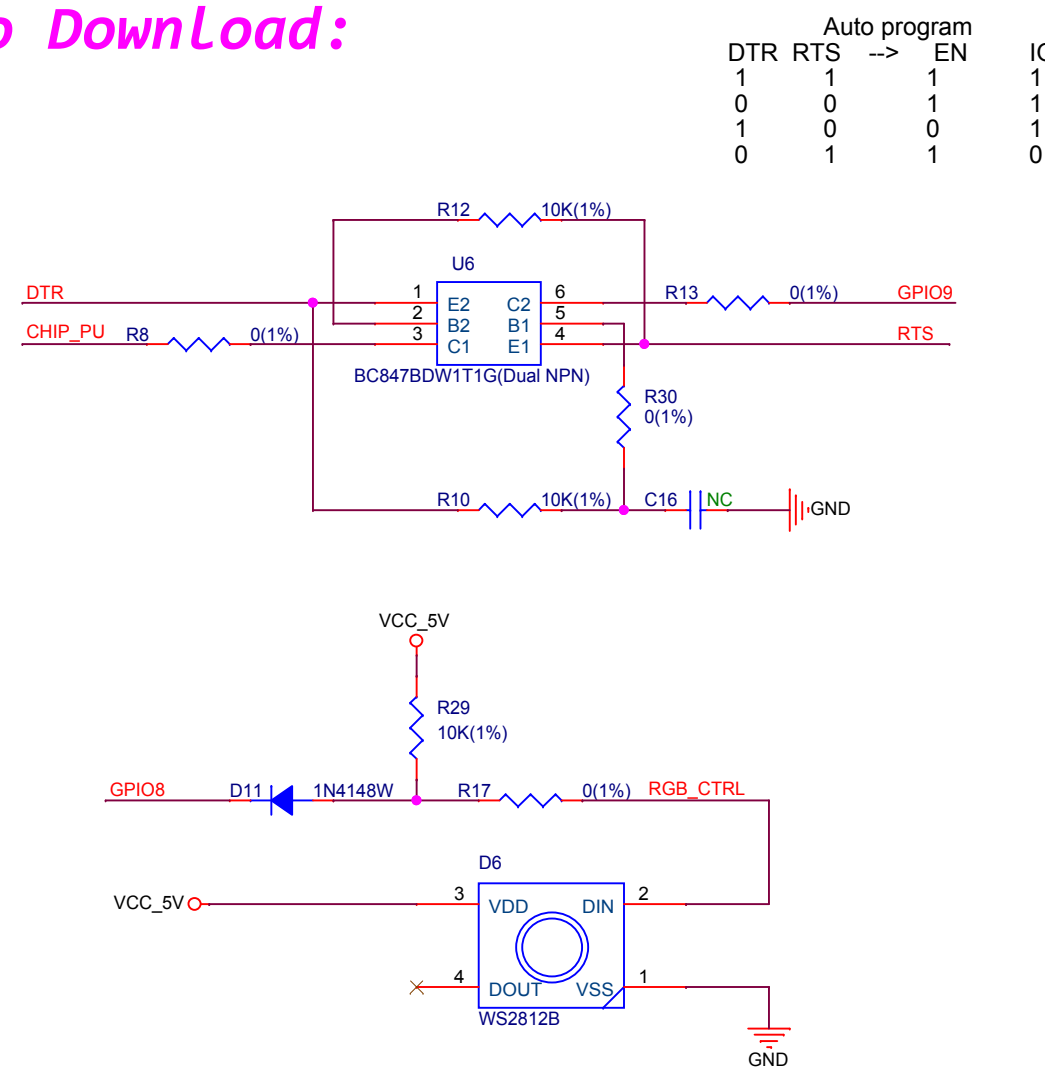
o Download:

Auto program

| DTR | RTS | --> | EN | IC |
|---|---|---|---|---|
| 1 | 1 | | 1 | 1 |
| 0 | 0 | | 1 | 1 |
| 1 | 0 | | 0 | 1 |
| 0 | 1 | | 1 | 0 |

R12 10K(1%)
U6
DTR 1 E2 C2 6 R13 0(1%) GPIO9
2 B2 B1 5
CHIP_PU R8 0(1%) 3 C1 E1 4 RTS
BC847BDW1T1G(Dual NPN)
R30 0(1%)
R10 10K(1%) C16 NC GND

VCC_5V
R29 10K(1%)
GPIO8 D11 1N4148W R17 0(1%) RGB_CTRL
D6
VCC_5V 3 VDD DIN 2
4 DOUT VSS 1
WS2812B
GND